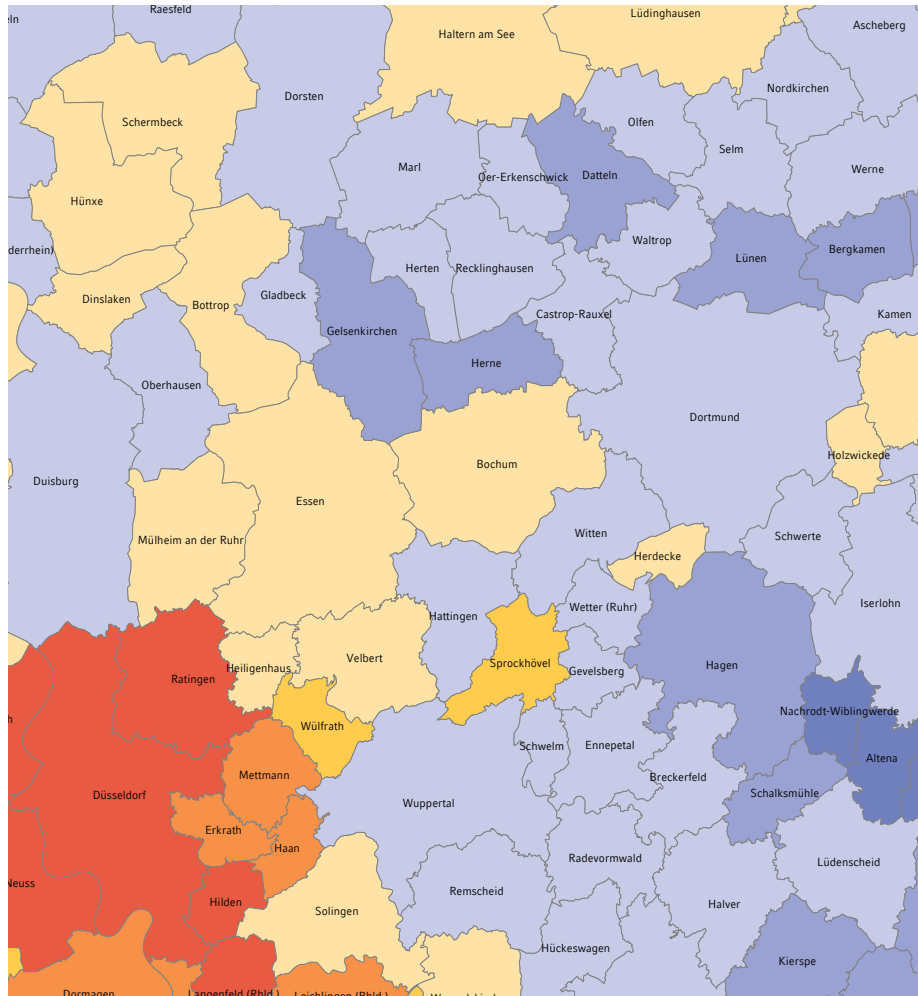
Raesfeld
Lüdinghausen
Haltern am See
Ascheberg
eln
Schermbeck
Dorsten
Nordkirchen
Olfen
Marl
Selm
Oer-Erkenschwick
Datteln
Werne
Hünxe
Waltrop
derrhein)
Herten
Recklinghausen
Lünen
Bergkamen
Gladbeck
Dinslaken
Bottrop
Castrop-Rauxel
Kamen
Gelsenkirchen
Herne
Oberhausen
Dortmund
Holzwickede
Duisburg
Bochum
Essen
Witten
Schwerte
Mülheim an der Ruhr
Herdecke
Iserlohn
Hattingen
Wetter (Ruhr)
Heiligenhaus
Velbert
Sprockhövel
Ratingen
Hagen
Gevelsberg
h
Wülfrath
Nachrodt-Wiblingwerde
Schwelm
Ennepetal
Altena
Mettmann
Breckerfeld
Düsseldorf
Schalksmühle
Wuppertal
Erkrath
Haan
Radevormwald
Lüdenscheid
Neuss
Remscheid
Hilden
Solingen
Halver
Hückeswagen
Kierspe
Dormagen
Langenfeld (Rhld.)
Leichlingen (Rhld.)
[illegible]